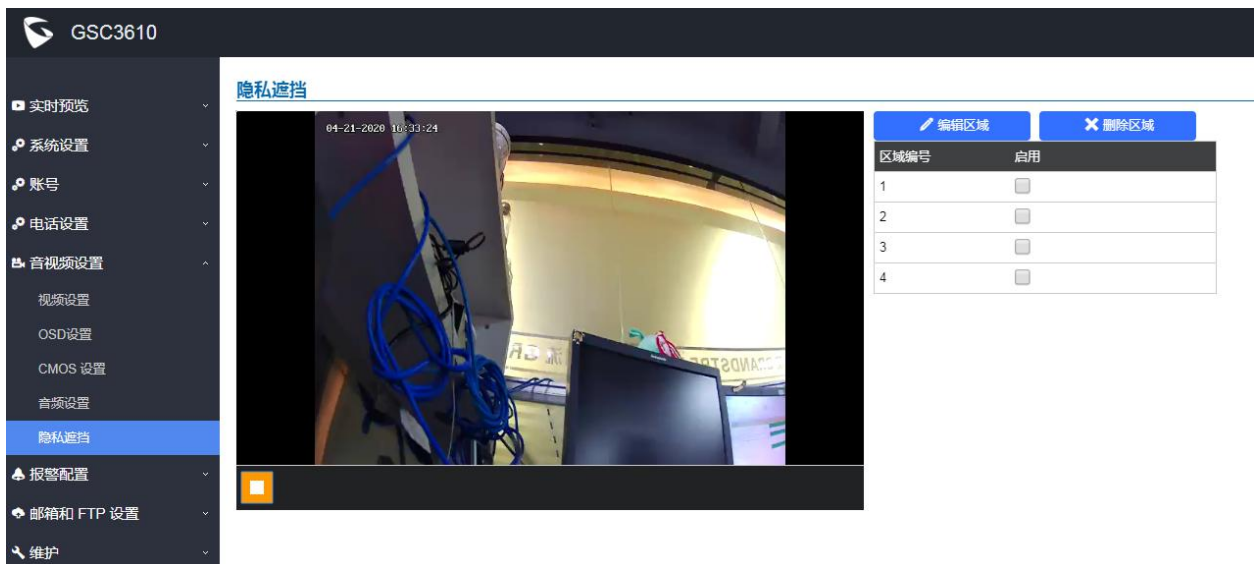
GSC3610

实时预览
系统设置
账号
电话设置
音视频设置
视频设置
OSD设置
CMOS 设置
音频设置
隐私遮挡
报警配置
邮箱和 FTP 设置
维护

隐私遮挡

04-21-2020 16:33:24

编辑区域
删除区域

| 区域编号 | 启用 |
|---|---|
| 1 | |
| 2 | |
| 3 | |
| 4 | |